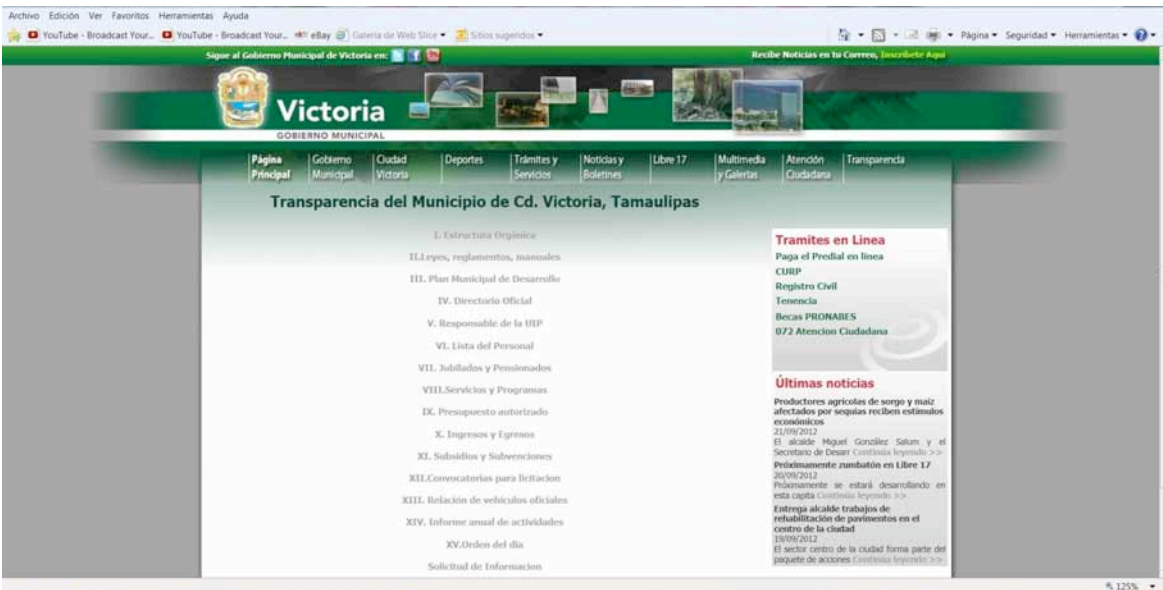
Archivo Edición Ver Favoritos Herramientas Ayuda

YouTube - Broadcast Your... YouTube - Broadcast Your... eBay Galería de Web Slice Sitios sugeridos

Página Seguridad Herramientas

Siguer al Gobierno Municipal de Victoria en:

Recibe Noticias en tu Correo, Inscríbete Aquí

Victoria
GOBIERNO MUNICIPAL

Página Principal | Gobierno Municipal | Ciudad Victoria | Deportes | Trámites y Servicios | Noticias y Boletines | Libre 17 | Multimedia y Galerías | Atención Ciudadana | Transparencia

Transparencia del Municipio de Cd. Victoria, Tamaulipas

I. Estructura Orgánica

II.Leyes, reglamentos, manuales

III. Plan Municipal de Desarrollo

IV. Directorio Oficial

V. Responsable de la UIP

VI. Lista del Personal

VII. Jubilados y Pensionados

VIII.Servicios y Programas

IX. Presupuesto autorizado

X. Ingresos y Egresos

XI. Subsidios y Subvenciones

XII.Convocatorias para licitacion

XIII. Relación de vehículos oficiales

XIV. Informe anual de actividades

XV.Orden del día

Solicitud de Informacion

Tramites en Linea

Paga el Predial en linea

CURP

Registro Civil

Tenencia

Becas PRONABES

072 Atencion Ciudadana

Últimas noticias

Productores agrícolas de sorgo y maíz afectados por sequías reciben estímulos económicos
21/09/2012
El alcalde Miguel González Salum y el Secretario de Desarr Continúa leyendo >>

Próximamente zumbatón en Libre 17
20/09/2012
Próximamente se estará desarrollando en esta capita Continúa leyendo >>

Entrega alcalde trabajos de rehabilitación de pavimentos en el centro de la ciudad
19/09/2012
El sector centro de la ciudad forma parte del paquete de acciones Continúa leyendo >>

125%